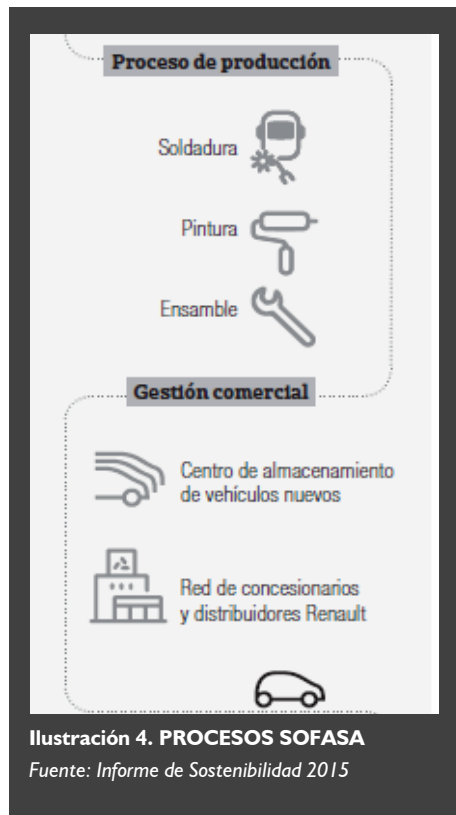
Proceso de producción

Soldadura

Pintura

Ensamble

Gestión comercial

Centro de almacenamiento de vehículos nuevos

Red de concesionarios y distribuidores Renault

Ilustración 4. PROCESOS SOFASA
Fuente: Informe de Sostenibilidad 2015